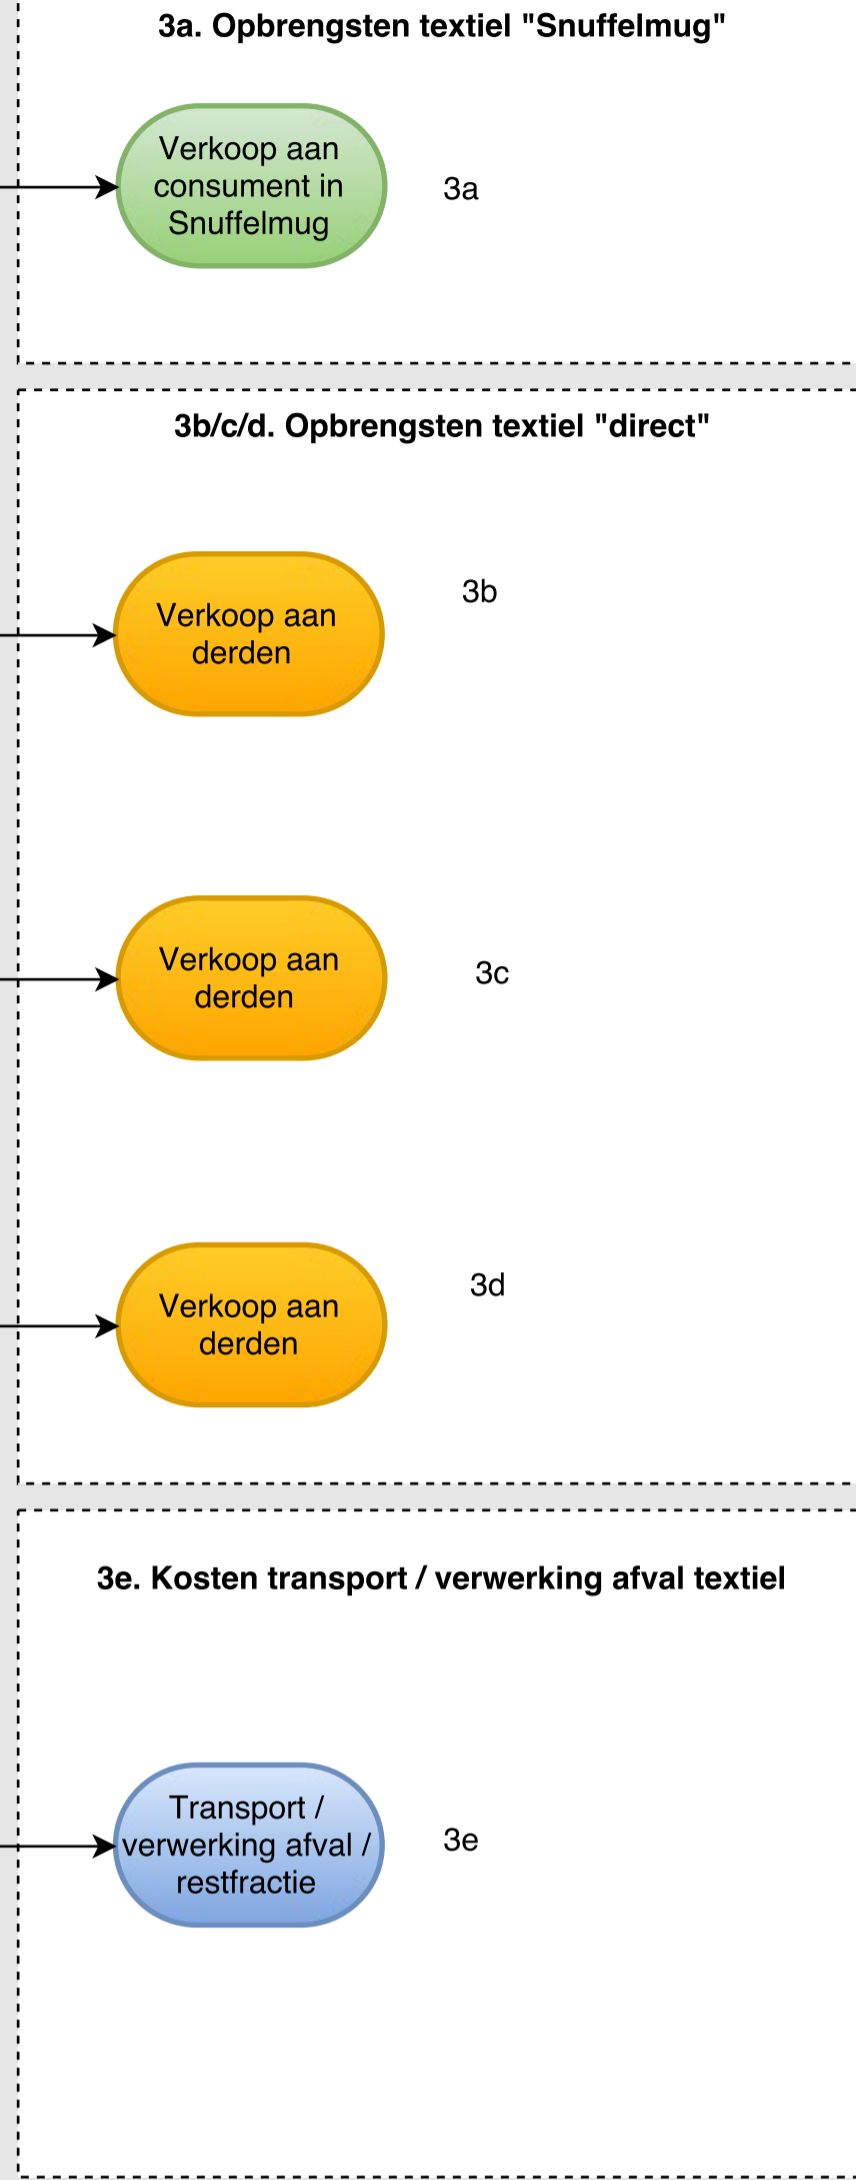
3a. Opbrengsten textiel "Snuffelmug"

Verkoop aan consument in Snuffelmug

3a

3b/c/d. Opbrengsten textiel "direct"

Verkoop aan derden

3b

Verkoop aan derden

3c

Verkoop aan derden

3d

3e. Kosten transport / verwerking afval textiel

Transport / verwerking afval / restfractie

3e